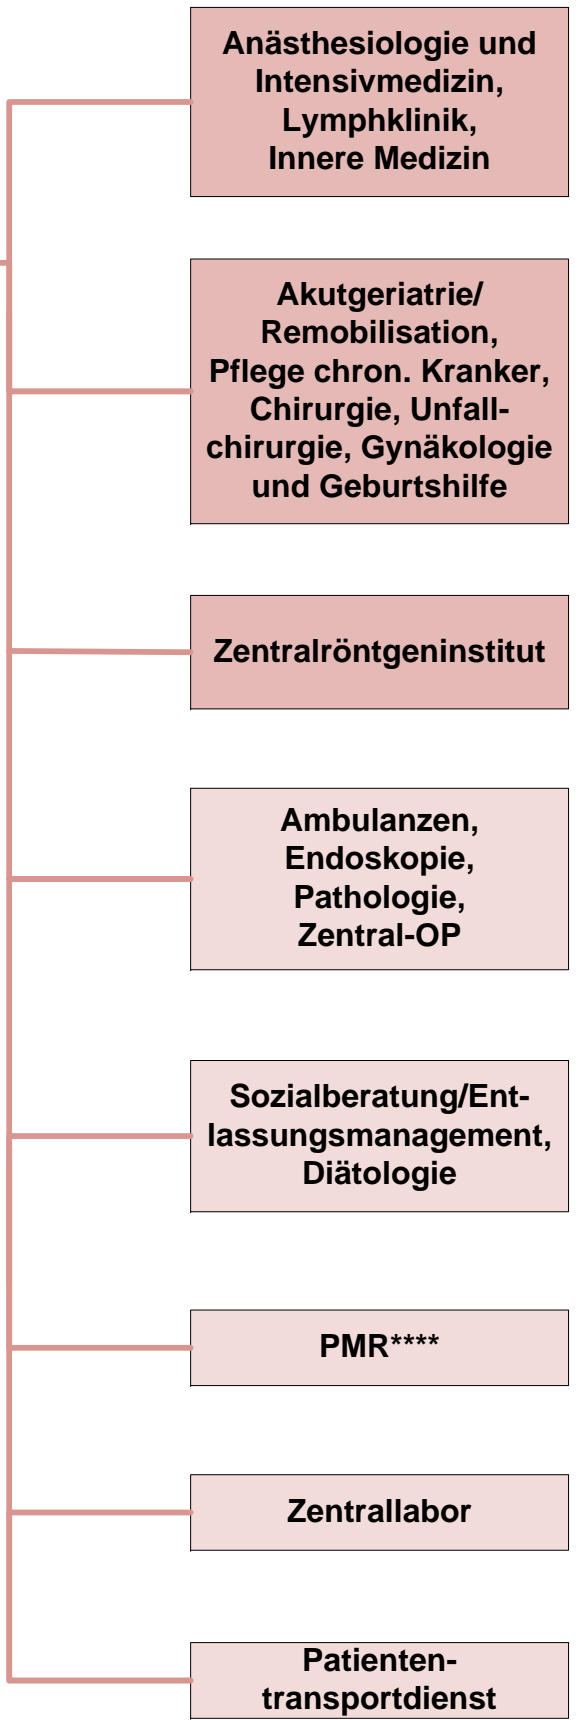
Anästhesiologie und Intensivmedizin, Lymphklinik, Innere Medizin

Akutgeriatrie/ Remobilisation, Pflege chron. Kranker, Chirurgie, Unfallchirurgie, Gynäkologie und Geburtshilfe

Zentralröntgeninstitut

Ambulanzen, Endoskopie, Pathologie, Zentral-OP

Sozialberatung/Entlassungsmanagement, Diätologie

PMR****

Zentrallabor

Patiententransportdienst